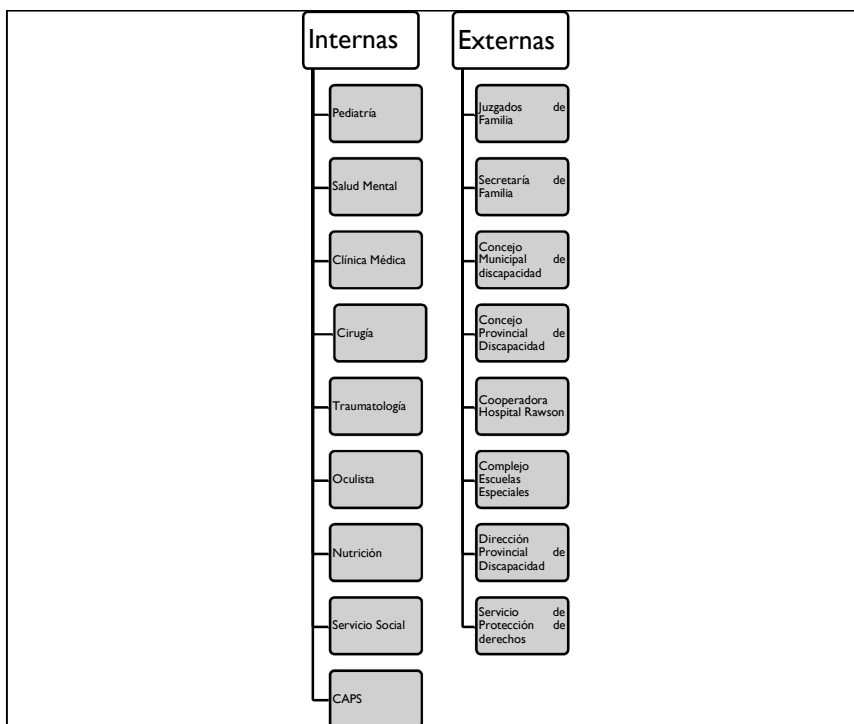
Internas

Pediatría

Salud Mental

Clínica Médica

Cirugía

Traumatología

Oculista

Nutrición

Servicio Social

CAPS

Externas

Juzgados de Familia

Secretaría de Familia

Concejo Municipal de discapacidad

Concejo Provincial de Discapacidad

Cooperadora Hospital Rawson

Complejo Escuelas Especiales

Dirección Provincial de Discapacidad

Servicio de Protección de derechos